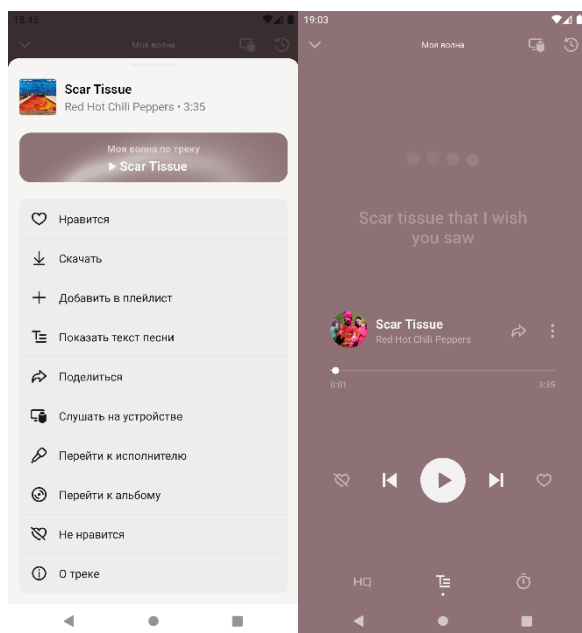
18:45

Моя волна

Scar Tissue
Red Hot Chili Peppers • 3:35

Моя волна по треку
▶ Scar Tissue

Нравится
Скачать
Добавить в плейлист
Показать текст песни
Поделиться
Слушать на устройстве
Перейти к исполнителю
Перейти к альбому
Не нравится
О треке

19:03

Моя волна

Scar tissue that I wish you saw

Scar Tissue
Red Hot Chili Peppers

0:01
3:35

HQ